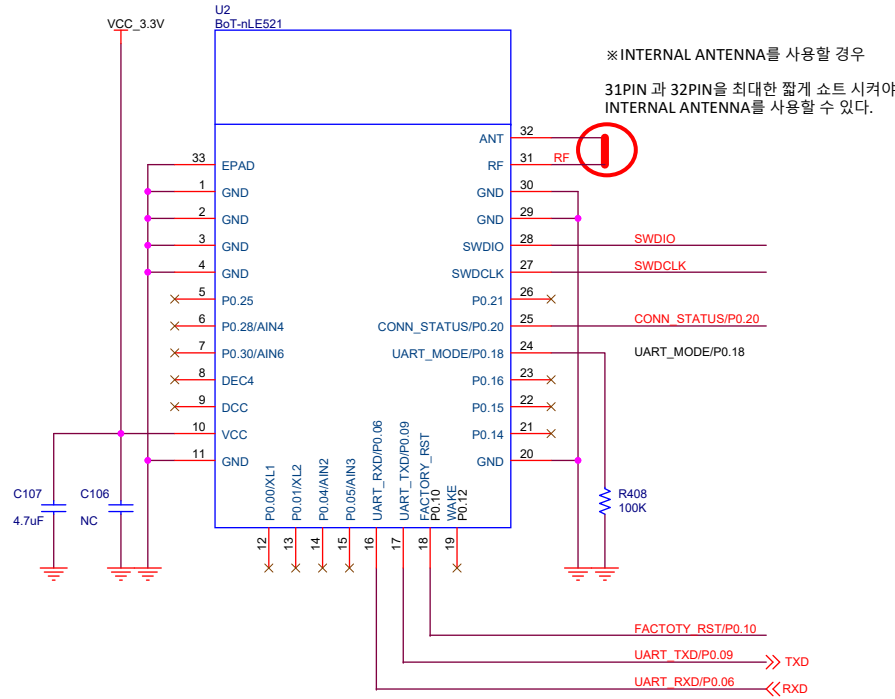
VCC_3.3V

U2
BoT-nLE521

※INTERNAL ANTENNA를 사용할 경우

31PIN 과 32PIN을 최대한 짧게 쇼트 시켜야
INTERNAL ANTENNA를 사용할 수 있다.

33 EPAD
1 GND
2 GND
3 GND
4 GND
5 P0.25
6 P0.28/AIN4
7 P0.30/AIN6
8 DEC4
9 DCC
10 VCC
11 GND

32 ANT
31 RF
30 GND
29 GND
28 SWDIO
27 SWDCLK
26 P0.21
25 CONN_STATUS/P0.20
24 UART_MODE/P0.18
23 P0.16
22 P0.15
21 P0.14
20 GND

RF
SWDIO
SWDCLK
CONN_STATUS/P0.20
UART_MODE/P0.18

P0.00/XL1
P0.01/XL2
P0.04/AIN2
P0.05/AIN3
UART_RXD/P0.06
UART_TXD/P0.09
FACTORY_RST P0.10
WAKE P0.12

12 13 14 15 16 17 18 19

C107
4.7uF
C106
NC

R408
100K

FACTOTY_RST/P0.10
UART_TXD/P0.09
TXD
UART_RXD/P0.06
RXD